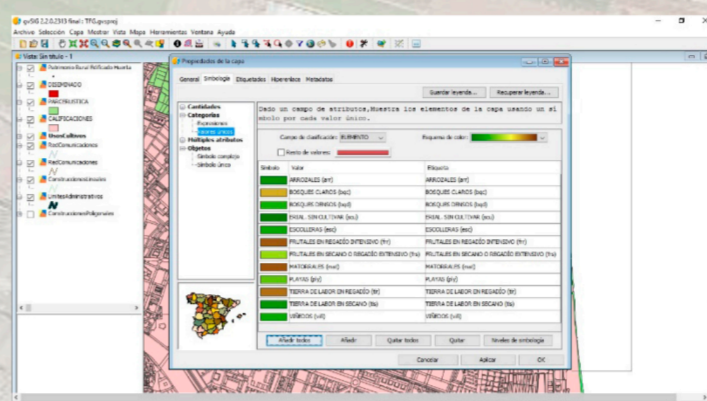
gvSIG 2.2.0.2313 final : TFG.gvsproj

Archivo Selección Capa Mostrar Vista Mapa Herramientas Ventana Ayuda

Vista: Sin título - 1

Patrimonio Rural Edificado Huerta

DISEMINADO

INFRAESTRUCTURA

CALIFICACIONES

UsosCultivos

RedComunicaciones

RedComunicaciones

ConstruccionesLineales

LimitesAdministrativos

ConstruccionesPoligonales

Propiedades de la capa

General Simbología Etiquetados Hiperenlace Metadatos

Guardar leyenda... Recuperar leyenda...

Cantidades
Categorías
Expresiones
Valores únicos
Múltiples atributos
Objetos
Símbolo complejo
Símbolo único

Dado un campo de atributos, Muestra los elementos de la capa usando un símbolo por cada valor único.

Campo de clasificación: ELEMENTO Esquema de color:

Resto de valores:

| Símbolo | Valor | Etiqueta |
|---|---|---|
| | ARROZALES (arr) | ARROZALES (arr) |
| | BOSQUES CLAROS (bsc) | BOSQUES CLAROS (bsc) |
| | BOSQUE DENSOS (bsd) | BOSQUE DENSOS (bsd) |
| | ERIAL - SIN CULTIVAR (ecu) | ERIAL - SIN CULTIVAR (ecu) |
| | ESCOLLERAS (esc) | ESCOLLERAS (esc) |
| | FRUTALES EN REGADÍO INTENSIVO (frr) | FRUTALES EN REGADÍO INTENSIVO (frr) |
| | FRUTALES EN SECANO O REGADÍO EXTENSIVO (frs) | FRUTALES EN SECANO O REGADÍO EXTENSIVO (frs) |
| | MATORRALES (mat) | MATORRALES (mat) |
| | PLAYAS (pla) | PLAYAS (pla) |
| | TIERRA DE LABOR EN REGADÍO (tlr) | TIERRA DE LABOR EN REGADÍO (tlr) |
| | TIERRA DE LABOR EN SECANO (tls) | TIERRA DE LABOR EN SECANO (tls) |
| | VIÑEDOS (vit) | VIÑEDOS (vit) |

Añadir todos Añadir Quitar todos Quitar Niveles de simbología

Cancelar Aplicar OK